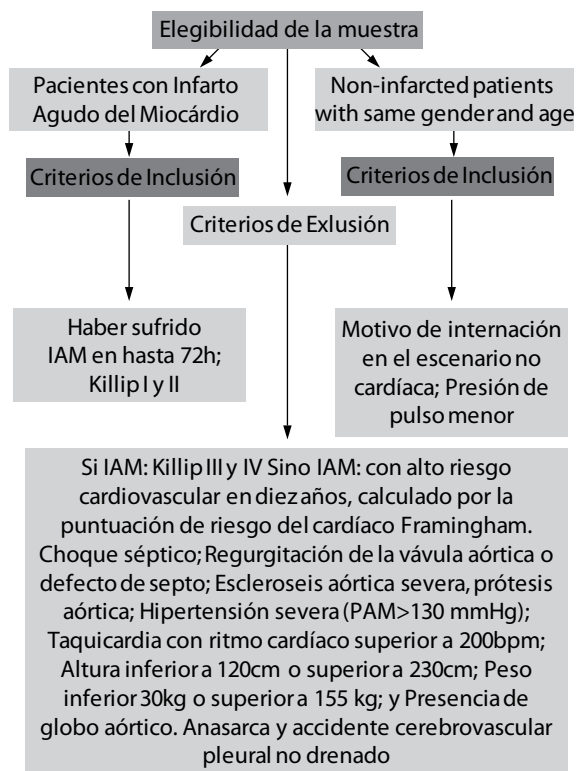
Elegibilidad de la muestra

Pacientes con Infarto Agudo del Miocárdio

Non-infarcted patients with same gender and age

Criterios de Inclusión

Criterios de Inclusión

Criterios de Exlusión

Haber sufrido IAM en hasta 72h; Killip I y II

Motivo de internación en el escenario no cardíaca; Presión de pulso menor

Si IAM: Killip III y IV Si no IAM: con alto riesgo cardiovascular en diez años, calculado por la puntuación de riesgo del cardíaco Framingham. Choque séptico; Regurgitación de la vávula aórtica o defecto de septo; Escleroseis aórtica severa, prótesis aórtica; Hipertensión severa (PAM>130 mmHg); Taquicardia con ritmo cardíaco superior a 200bpm; Altura inferior a 120cm o superior a 230cm; Peso inferior 30kg o superior a 155 kg; y Presencia de globo aórtico. Anasarca y accidente cerebrovascular pleural no drenado